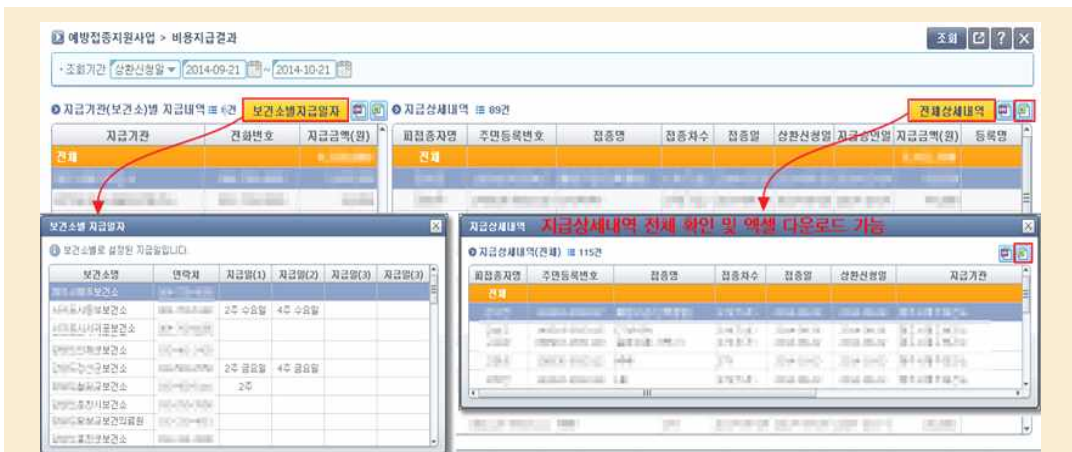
예방접종지원사업 > 비용지급결과

조회 ? X

· 조회기간 상환신청일 2014-09-21 ~ 2014-10-21

지급기관(보건소)별 지급내역 6건 보건소별지급일자

지급상세내역 89건 전체상세내역

| 지급기관 | 전화번호 | 지급금액(원) |
|---|---|---|
| 전체 | | |

| 피접종자명 | 주민등록번호 | 접종명 | 접종차수 | 접종일 | 상환신청일 | 지급승인일 | 지급금액(원) | 등록명 |
|---|---|---|---|---|---|---|---|---|
| 전체 | | | | | | | | |

보건소별 지급일자

보건소별로 설정된 지급일입니다.

| 보건소명 | 연락처 | 지급일(1) | 지급일(2) | 지급일(3) | 지급일(3) |
|---|---|---|---|---|---|
| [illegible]보건소 | | | | | |
| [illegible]보건소 | | 2주 수요일 | 4주 수요일 | | |
| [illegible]보건소 | | | | | |
| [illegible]보건소 | | | | | |
| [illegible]보건소 | | | | | |
| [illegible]보건소 | | 2주 금요일 | 4주 금요일 | | |
| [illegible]보건소 | | 2주 | | | |
| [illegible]보건소 | | | | | |
| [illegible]보건소 | | | | | |
| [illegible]보건의료원 | | | | | |
| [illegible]보건소 | | | | | |

지급상세내역

지급상세내역 전체 확인 및 엑셀 다운로드 가능

지급상세내역(전체) 115건

| 피접종자명 | 주민등록번호 | 접종명 | 접종차수 | 접종일 | 상환신청일 | 지급기관 |
|---|---|---|---|---|---|---|
| 전체 | | | | | | |